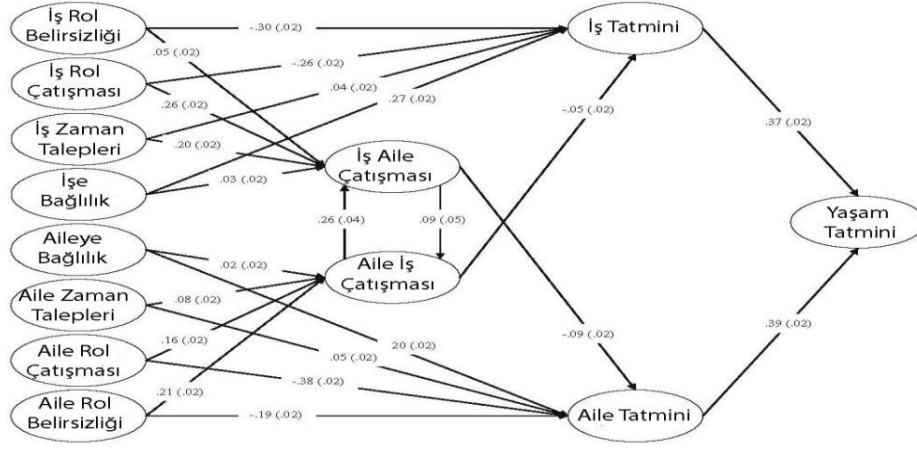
İş Rol Belirsizliği

İş Rol Çatışması

İş Zaman Talepleri

İşe Bağlılık

Aileye Bağlılık

Aile Zaman Talepleri

Aile Rol Çatışması

Aile Rol Belirsizliği

-.30 (.02)

.05 (.02)

-.26 (.02)

.26 (.02)

.04 (.02)

.27 (.02)

.20 (.02)

.03 (.02)

.02 (.02)

.08 (.02)

.16 (.02)

.21 (.02)

.05 (.02)

20 (.02)

-.38 (.02)

-.19 (.02)

İş Aile Çatışması

.26 (.04)

.09 (.05)

Aile İş Çatışması

İş Tatmini

-.05 (.02)

-.09 (.02)

Aile Tatmini

.37 (.02)

.39 (.02)

Yaşam Tatmini